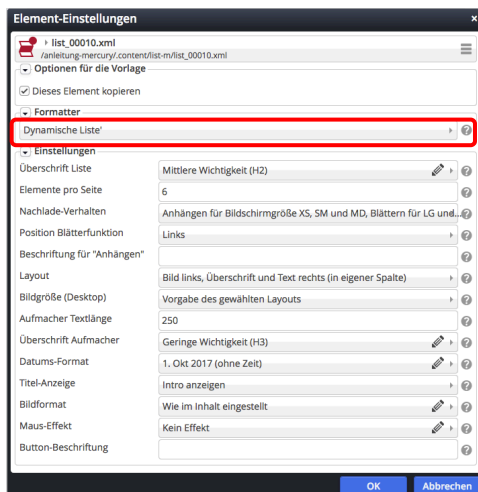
Element-Einstellungen

×

list_00010.xml
/anleitung-mercury/.content/list-m/list_00010.xml

Optionen für die Vorlage

Dieses Element kopieren

Formatter

Dynamische Liste'

Einstellungen

| | |
|---|---|
| Überschrift Liste | Mittlere Wichtigkeit (H2) |
| Elemente pro Seite | 6 |
| Nachlade-Verhalten | Anhängen für Bildschirmgröße XS, SM und MD, Blättern für LG und... |
| Position Blätterfunktion | Links |
| Beschriftung für "Anhängen" | |
| Layout | Bild links, Überschrift und Text rechts (in eigener Spalte) |
| Bildgröße (Desktop) | Vorgabe des gewählten Layouts |
| Aufmacher Textlänge | 250 |
| Überschrift Aufmacher | Geringe Wichtigkeit (H3) |
| Datums-Format | 1. Okt 2017 (ohne Zeit) |
| Titel-Anzeige | Intro anzeigen |
| Bildformat | Wie im Inhalt eingestellt |
| Maus-Effekt | Kein Effekt |
| Button-Beschriftung | |

OK Abbrechen